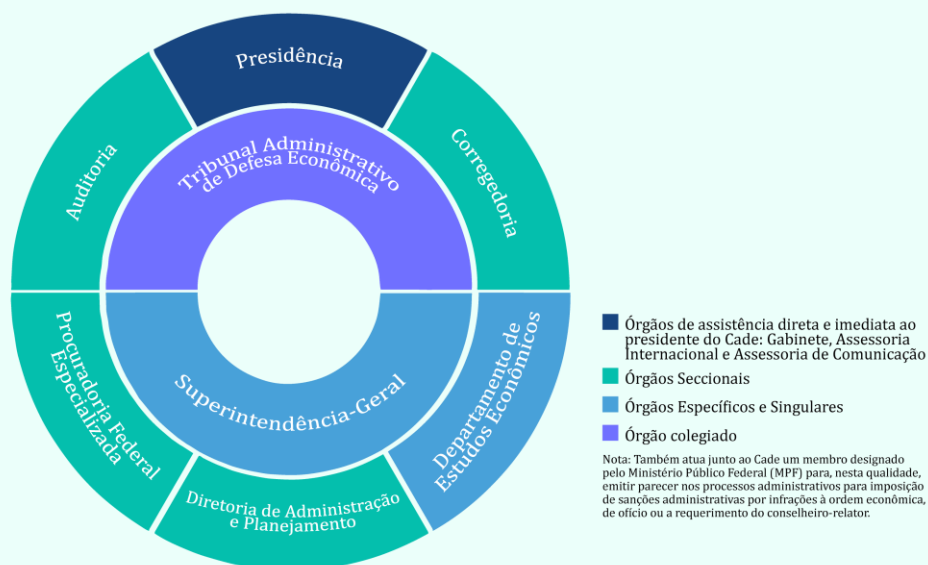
Presidência

Auditoria

Corregedoria

Tribunal Administrativo de Defesa Econômica

Superintendência-Geral

Procuradoria Federal Especializada

Diretoria de Administração e Planejamento

Departamento de Estudos Econômicos

Órgãos de assistência direta e imediata ao presidente do Cade: Gabinete, Assessoria Internacional e Assessoria de Comunicação

Órgãos Seccionais

Órgãos Específicos e Singulares

Órgão colegiado

Nota: Também atua junto ao Cade um membro designado pelo Ministério Público Federal (MPF) para, nesta qualidade, emitir parecer nos processos administrativos para imposição de sanções administrativas por infrações à ordem econômica, de ofício ou a requerimento do conselheiro-relator.